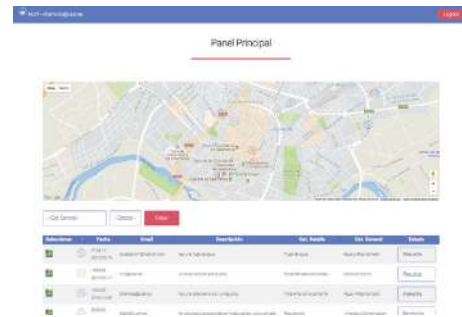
Panel Principal

Logout

-Cat. General-

-Estado-

Filtrar

| Seleccionar | | Fecha | Email | Descripción | Cat. Detalle | Cat. General | Estado |
|---|---|---|---|---|---|---|---|
| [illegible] | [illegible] | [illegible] | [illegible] | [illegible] | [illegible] | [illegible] | Resuelta |
| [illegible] | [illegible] | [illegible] | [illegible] | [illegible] | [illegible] | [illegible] | Resuelta |
| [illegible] | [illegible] | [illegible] | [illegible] | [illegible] | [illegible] | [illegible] | Resuelta |
| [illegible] | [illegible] | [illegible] | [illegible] | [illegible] | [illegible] | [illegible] | Resuelta |